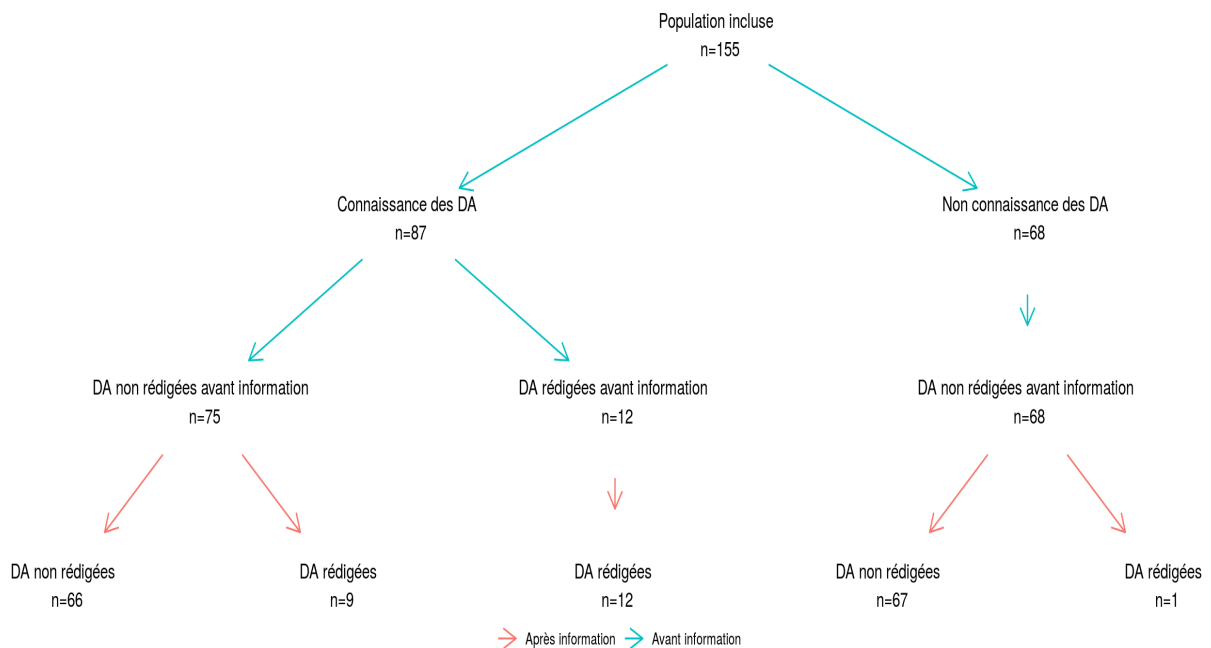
Population incluse
n=155

Connaissance des DA
n=87

Non connaissance des DA
n=68

DA non rédigées avant information
n=75

DA rédigées avant information
n=12

DA non rédigées avant information
n=68

DA non rédigées
n=66

DA rédigées
n=9

DA rédigées
n=12

DA non rédigées
n=67

DA rédigées
n=1

Après information Avant information